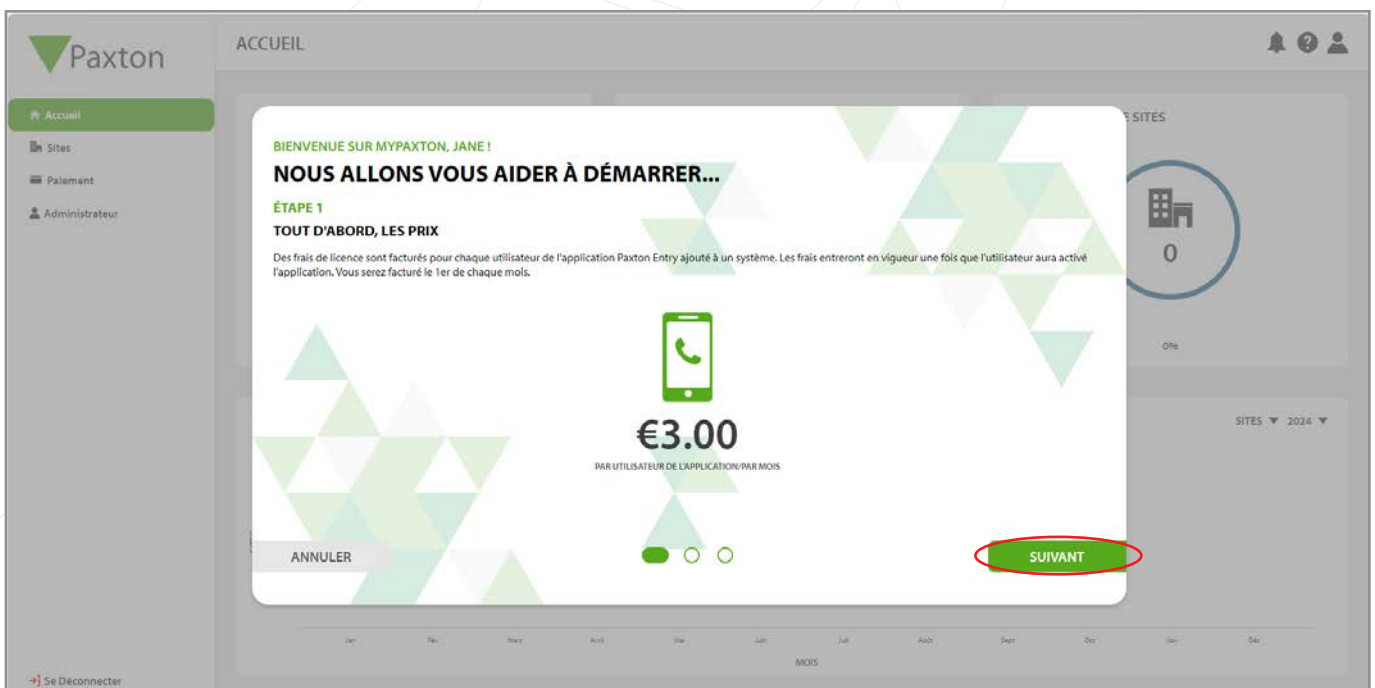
Paxton

ACCUEIL

Accueil
Sites
Paiement
Administrateur

SITES

0

0%

SITES ▼ 2024 ▼

BIENVENUE SUR MYPAXTON, JANE !

NOUS ALLONS VOUS AIDER À DÉMARRER...

ÉTAPE 1

TOUT D'ABORD, LES PRIX

Des frais de licence sont facturés pour chaque utilisateur de l'application Paxton Entry ajouté à un système. Les frais entreront en vigueur une fois que l'utilisateur aura activé l'application. Vous serez facturé le 1er de chaque mois.

€3.00

PAR UTILISATEUR DE L'APPLICATION/PAR MOIS

ANNULER

SUIVANT

Jan Fév Mars Avril Mai Juin Juil Août Sept Oct Nov Déc

MOIS

Se Déconnecter